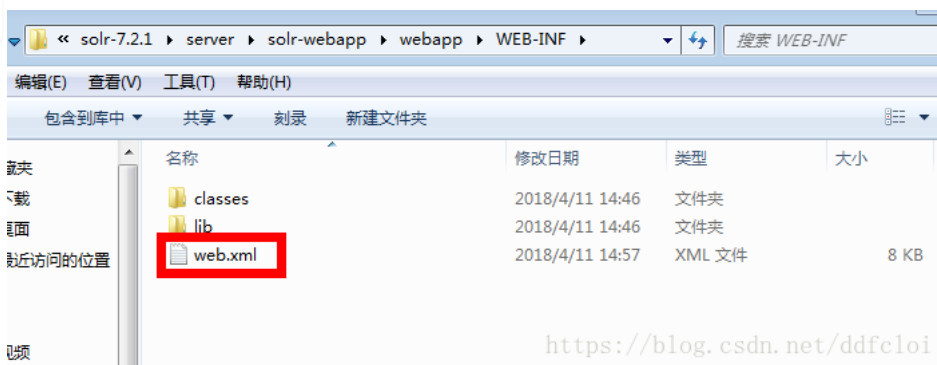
« solr-7.2.1 ▸ server ▸ solr-webapp ▸ webapp ▸ WEB-INF ▸

搜索 WEB-INF

编辑(E) 查看(V) 工具(T) 帮助(H)

包含到库中 ▾ 共享 ▾ 刻录 新建文件夹

藏夹
下载
桌面
最近访问的位置
视频

| 名称 | 修改日期 | 类型 | 大小 |
|---|---|---|---|
| classes | 2018/4/11 14:46 | 文件夹 | |
| lib | 2018/4/11 14:46 | 文件夹 | |
| web.xml | 2018/4/11 14:57 | XML 文件 | 8 KB |

https://blog.csdn.net/ddfcloi